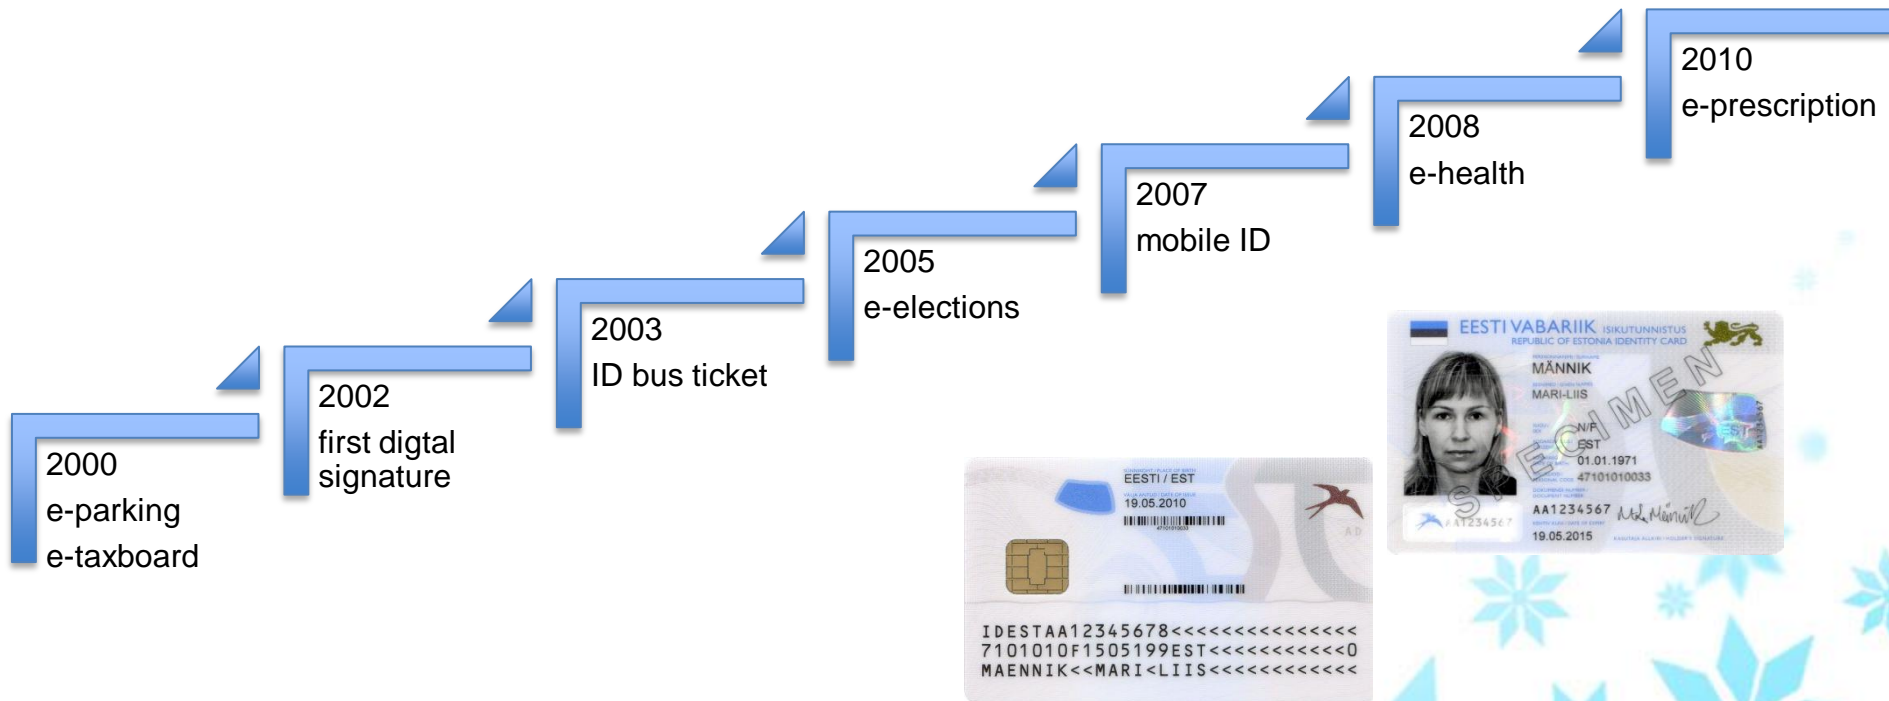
2010
e-prescription

2008
e-health

2007
mobile ID

2005
e-elections

2003
ID bus ticket

2002
first digtal signature

2000
e-parking
e-taxboard

EESTI VABARIIK ISIKUTUNNISTUS
REPUBLIC OF ESTONIA IDENTITY CARD
MÄNNIK
MARI-LIIS
N/F
EST
01.01.1971
47101010033
AA1234567
19.05.2015
SPECIMEN
AA1234567

EESTI / EST
19.05.2010

IDESTAA12345678<<<<<<<<<<<<<<<
7101010F1505199EST<<<<<<<<<<<0
MAENNIK<<MARI<LIIS<<<<<<<<<<<<